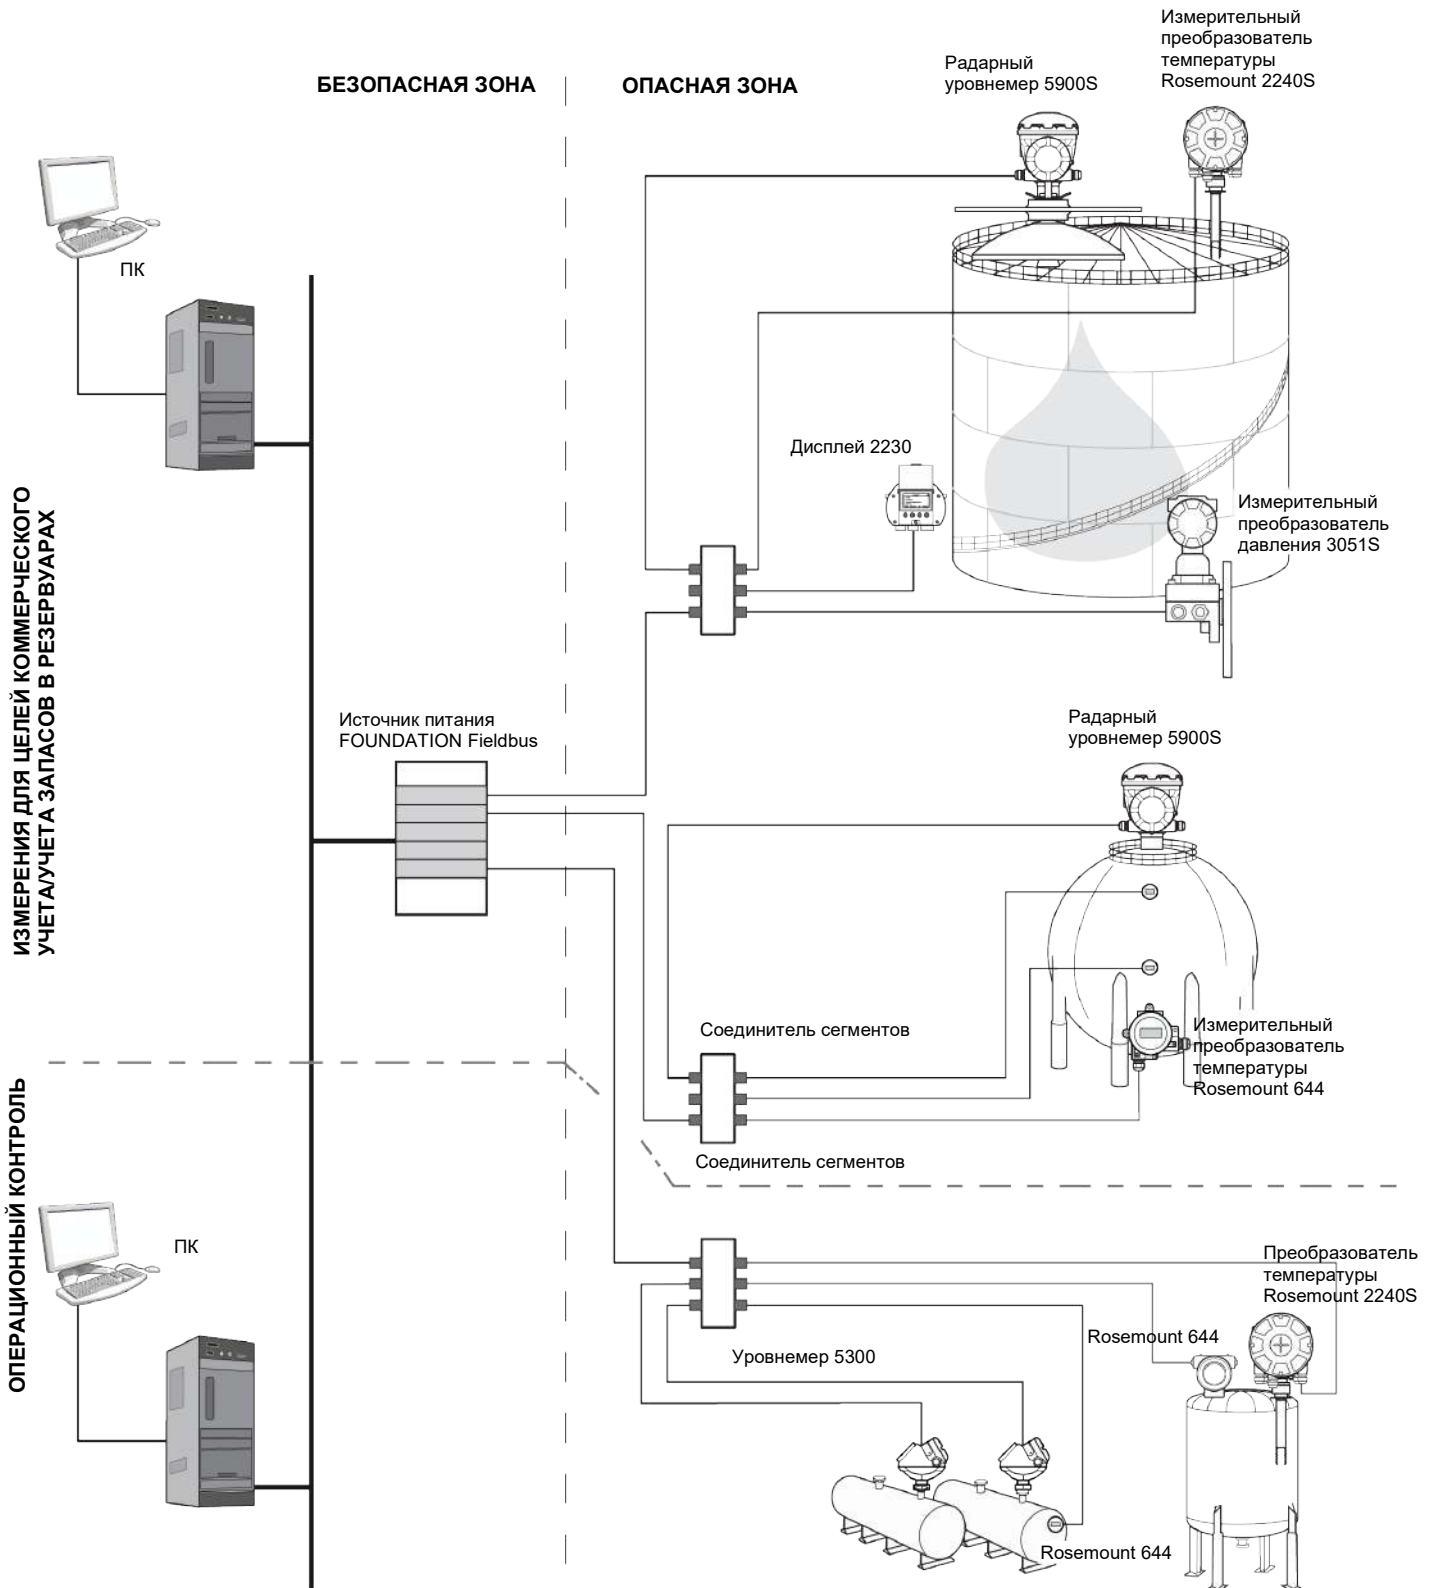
БЕЗОПАСНАЯ ЗОНА

ОПАСНАЯ ЗОНА

Радарный уровнемер 5900S

Измерительный преобразователь температуры Rosemount 2240S

ПК

ИЗМЕРЕНИЯ ДЛЯ ЦЕЛЕЙ КОММЕРЧЕСКОГО УЧЕТА/УЧЕТА ЗАПАСОВ В РЕЗЕРВУАРАХ

Дисплей 2230

Измерительный преобразователь давления 3051S

Источник питания FOUNDATION Fieldbus

Радарный уровнемер 5900S

Соединитель сегментов

Измерительный преобразователь температуры Rosemount 644

Соединитель сегментов

ОПЕРАЦИОННЫЙ КОНТРОЛЬ

ПК

Преобразователь температуры Rosemount 2240S

Rosemount 644

Уровнемер 5300

Rosemount 644